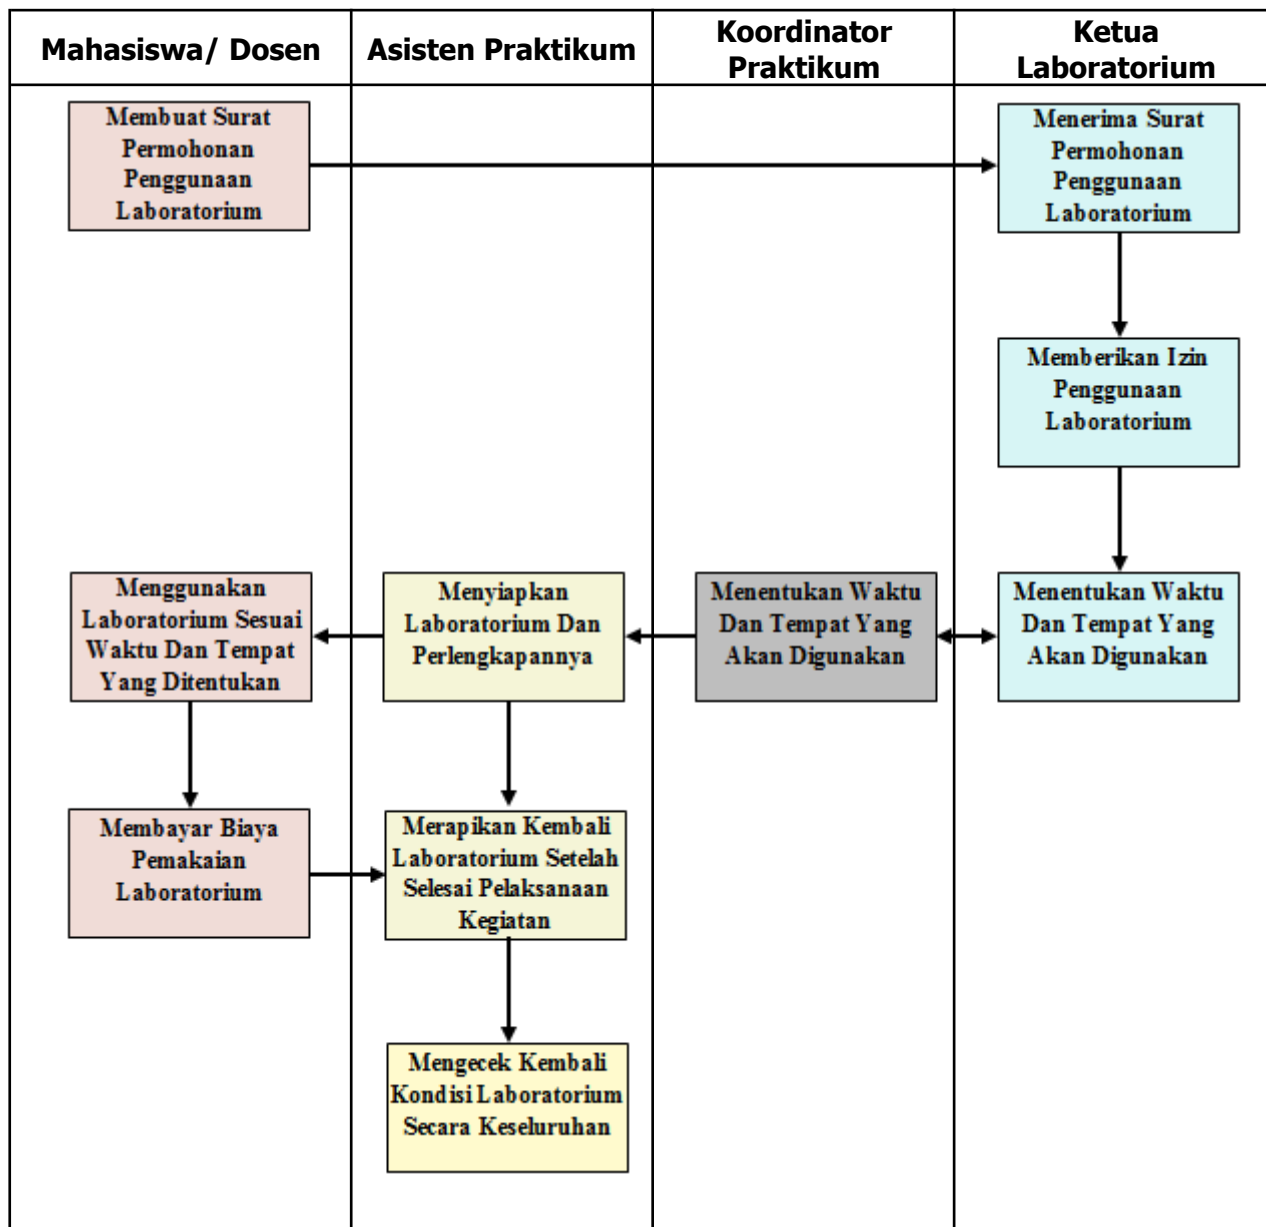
Mahasiswa/ Dosen

Asisten Praktikum

Koordinator Praktikum

Ketua Laboratorium

Membuat Surat Permohonan Penggunaan Laboratorium

Menerima Surat Permohonan Penggunaan Laboratorium

Memberikan Izin Penggunaan Laboratorium

Menentukan Waktu Dan Tempat Yang Akan Digunakan

Menentukan Waktu Dan Tempat Yang Akan Digunakan

Menyiapkan Laboratorium Dan Perlengkapannya

Menggunakan Laboratorium Sesuai Waktu Dan Tempat Yang Ditentukan

Membayar Biaya Pemakaian Laboratorium

Merapikan Kembali Laboratorium Setelah Selesai Pelaksanaan Kegiatan

Mengecek Kembali Kondisi Laboratorium Secara Keseluruhan